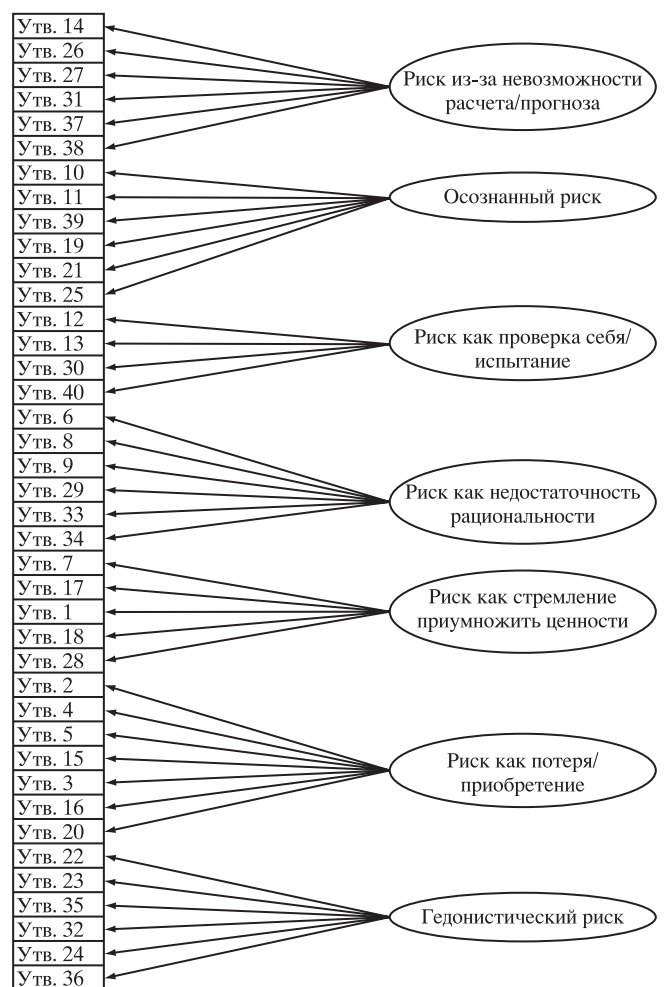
Утв. 14
Утв. 26
Утв. 27
Утв. 31
Утв. 37
Утв. 38
Утв. 10
Утв. 11
Утв. 39
Утв. 19
Утв. 21
Утв. 25
Утв. 12
Утв. 13
Утв. 30
Утв. 40
Утв. 6
Утв. 8
Утв. 9
Утв. 29
Утв. 33
Утв. 34
Утв. 7
Утв. 17
Утв. 1
Утв. 18
Утв. 28
Утв. 2
Утв. 4
Утв. 5
Утв. 15
Утв. 3
Утв. 16
Утв. 20
Утв. 22
Утв. 23
Утв. 35
Утв. 32
Утв. 24
Утв. 36

Риск из-за невозможности расчета/прогноза

Осознанный риск

Риск как проверка себя/испытание

Риск как недостаточность рациональности

Риск как стремление приумножить ценности

Риск как потеря/приобретение

Гедонистический риск